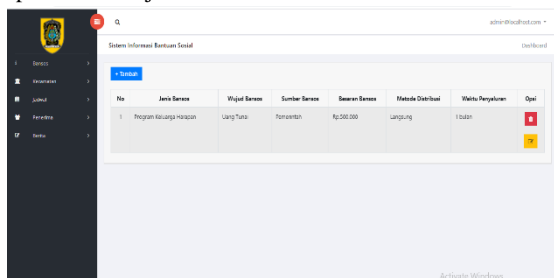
admin@localhost.com

Bansos
Kecamatan
Jadwal
Penerima
Berita

Sistem Informasi Bantuan Sosial

Dashboard

+ Tambah

| No | Jenis Bansos | Wujud Bansos | Sumber Bansos | Besaran Bansos | Metode Distribusi | Waktu Penyaluran | Opsi |
|---|---|---|---|---|---|---|---|
| 1 | Program Keluarga Harapan | Uang Tunai | Pemerintah | Rp.500.000 | Langsung | 1 bulan | |

Activate Windows